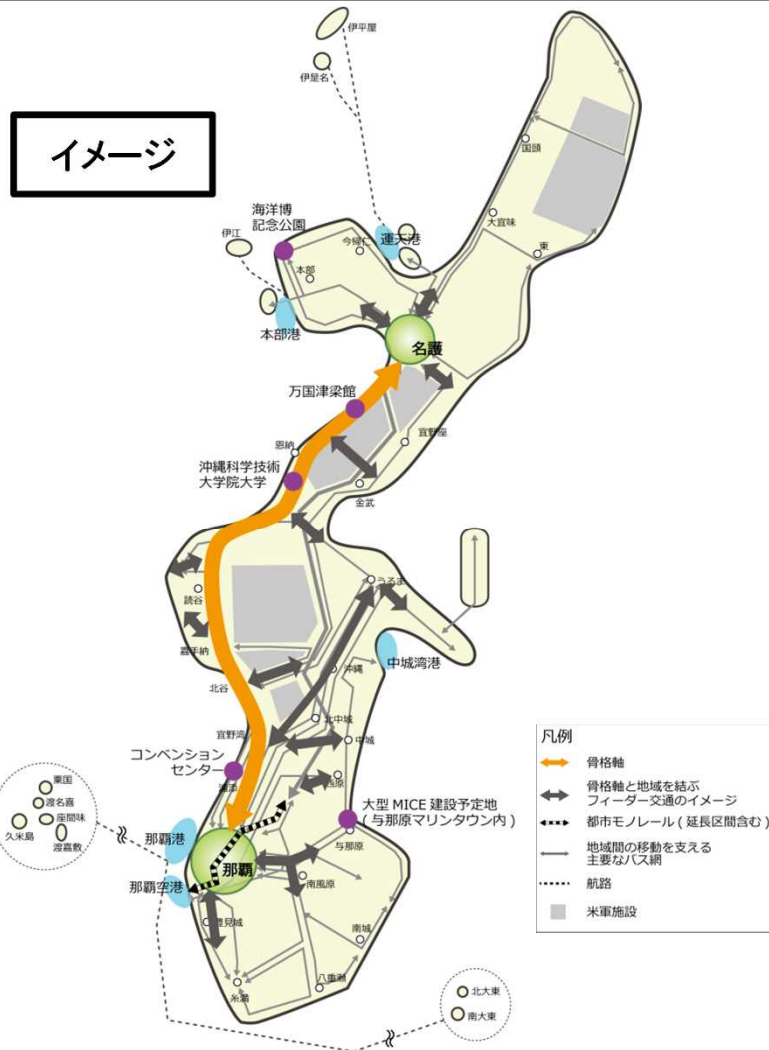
イメージ

伊平屋

伊是名

国頭

大宜味

東

海洋博
記念公園

伊江

今帰仁

運天港

本部

本部港

名護

万国津梁館

恩納

宜野座

沖縄科学技術
大学院大学

金武

うるま

読谷

嘉手納

中城湾港

沖縄

北谷

北中城

宜野湾

中城

コンベンション
センター

浦添

西原

大型 MICE 建設予定地
(与那原マリンタウン内)

粟国

渡名喜

座間味

久米島

渡嘉敷

那覇港

那覇

与那原

那覇空港

南風原

豊見城

南城

八重瀬

糸満

北大東

南大東

凡例

骨格軸

骨格軸と地域を結ぶ
フィーダー交通のイメージ

都市モノレール(延長区間含む)

地域間の移動を支える
主要なバス網

航路

米軍施設